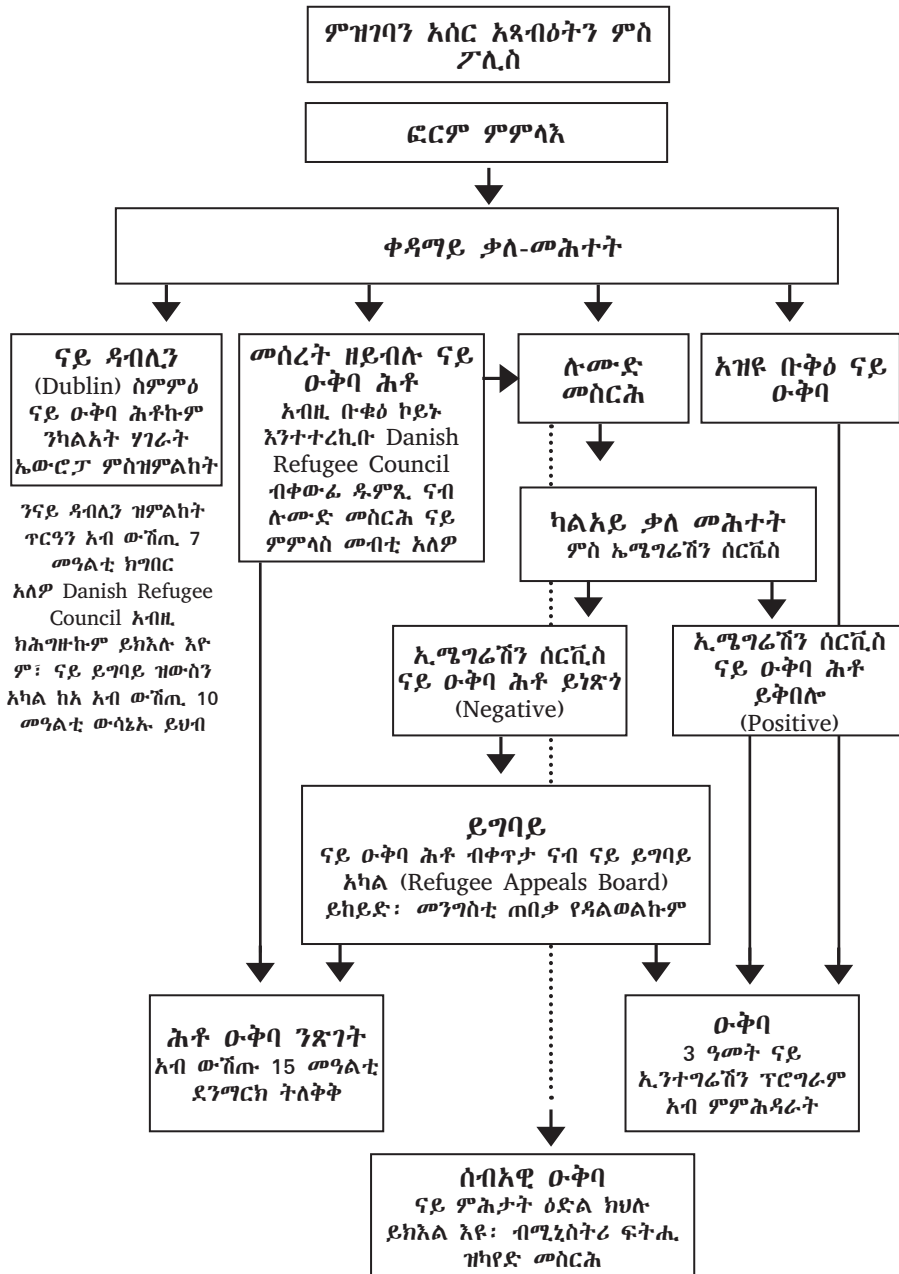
ምዝገባን አሰር አጻብዕትን ምስ ፖሊስ

ፎርም ምምላእ

ቀዳማይ ቃለ-መሕተት

ናይ ዳብሊን (Dublin) ስምምዕ ናይ ዑቅባ ሕቶኹም ንካልኦት ሃገራት ኤውሮፓ ምስዝምልከት

ንናይ ዳብሊን ዝምልከት ጥርዓን አብ ውሽጢ 7 መዓልቲ ክግበር አለዎ Danish Refugee Council አብዚ ክሕግዙኹም ይክእሉ እዮም፣ ናይ ይግባይ ዝውስን አካል ከአ አብ ውሽጢ 10 መዓልቲ ውሳኔኡ ይህብ

መሰረት ዘይብሉ ናይ ዑቅባ ሕቶ
አብዚ ቡቁዕ ኮይኑ እንተተረኺቡ Danish Refugee Council ብቀውፊ ዱምጺ ናብ ሉሙድ መስርሕ ናይ ምምላስ መብቲ አለዎ

ሉሙድ መስርሕ

አዝዩ ቡቅዕ ናይ ዑቅባ

ካልአይ ቃለ መሕተት
ምስ ኤሚግሬሽን ሰርቪስ

ኢሚግሬሽን ሰርቪስ ናይ ዑቅባ ሕቶ ይነጽጎ (Negative)

ኢሚግሬሽን ሰርቪስ ናይ ዑቅባ ሕቶ ይቅበሎ (Positive)

ይግባይ
ናይ ዑቅባ ሕቶ ብቀጥታ ናብ ናይ ይግባይ አካል (Refugee Appeals Board) ይከይድ፡ መንግስቲ ጠበቓ የዳልወልኩም

ሕቶ ዑቅባ ንጽገት
አብ ውሽጡ 15 መዓልቲ ደንማርክ ትለቅቅ

ዑቅባ
3 ዓመት ናይ ኢንተግሬሽን ፕሮግራም አብ ምምሕዳራት

ሰብአዊ ዑቅባ
ናይ ምሕታት ዕድል ክህሉ ይክእል እዩ፡ ብሚኒስትሪ ፍትሒ ዝካየድ መስርሕ